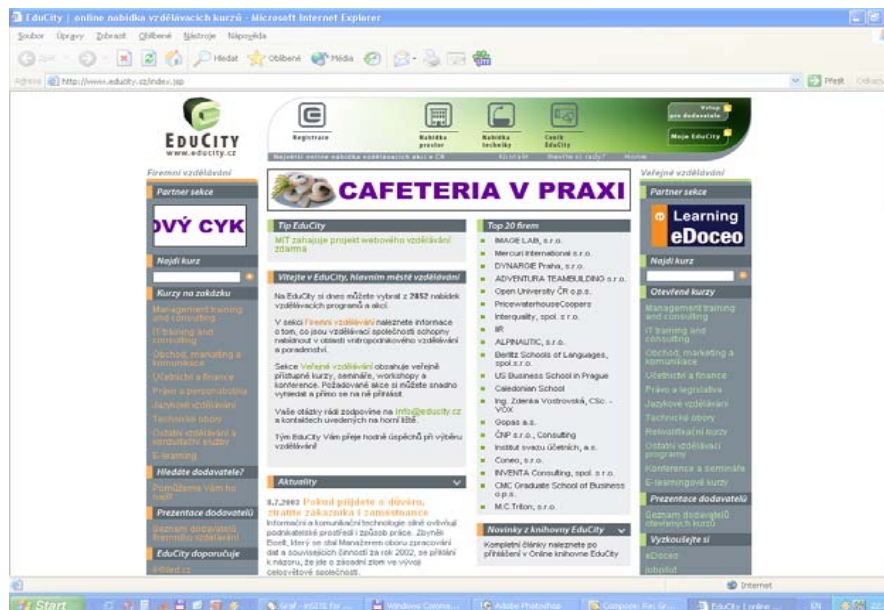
EduCity | online nabídka vzdělávacích kurzů - Microsoft Internet Explorer

Soubor Úpravy Zobrazit Oblíbené Nástroje Nápověda

Zpět Hledat Oblíbené Média

Adresa http://www.educity.cz/index.jsp Přejít

EDUCITY
www.educity.cz

Registrace

Nabídka prostor

Nabídka techniky

Ceník EduCity

Vstup pro dodavatele

Moje EduCity

Největší online nabídka vzdělávacích akcí v ČR

Firemní vzdělávání

Veřejné vzdělávání

Partner sekce

VÝ CYK

Najdi kurz

Kurzy na zakázku

Management training and consulting

IT training and consulting

Obchod, marketing a komunikace

Účetnictví a finance

Právo a personalistika

Jazykové vzdělávání

Technické obory

Ostatní vzdělávání a konzultační služby

E-learning

Hledáte dodavatele?

Pomůžeme Vám ho najít!

Prezentace dodavatelů

Seznam dodavatelů firemního vzdělávání

EduCity doporučuje

CAFETERIA V PRAXI

Tip EduCity

MIT zahajuje projekt webového vzdělávání zdarma

Vítejte v EduCity, hlavním městě vzdělávání

Na EduCity si dnes můžete vybrat z 2852 nabídek vzdělávacích programů a akcí.

V sekci Firemní vzdělávání naleznete informace o tom, co jsou vzdělávací společnosti schopny nabídnout v oblasti vnitropodnikového vzdělávání a poradenství.

Sekce Veřejné vzdělávání obsahuje veřejně přístupné kurzy, semináře, workshopy a konference. Požadované akce si můžete snadno vyhledat a přímo se na ně přihlásit.

Vaše otázky rádi zodpovíme na info@educity.cz a kontaktech uvedených na horní liště.

Tým EduCity Vám přeje hodně úspěchů při výběru vzdělávání!

Aktuality

8.7.2002 Pokud přijdete o důvěru, ztratíte zákazníka i zaměstnance

Informační a komunikační technologie silně ovlivňují podnikatelské prostředí i způsob práce. Zbyněk Bicek, který se stal Manažerem oboru zpracování dat a souvisejících činností za rok 2002, se přiklání k názoru, že jde o zásadní zlom ve vývoji celosvětové společnosti.

Top 20 firem

IMAGE LAB, s.r.o.

Mercuri International s.r.o.

DYNAROE Praha, s.r.o.

ADVENTURA TEAMBUILDING s.r.o.

Open University ČR o.p.s.

PricewaterhouseCoopers

Interquality, spol. s r.o.

IIR

ALPINAUTIC, s.r.o.

Berlitz Schools of Languages, spol.s r.o.

US Business School in Prague

Caledonian School

Ing. Zdenka Vostrovská, CSc. - VOX

Gopas a.s.

ČNP s.r.o., Consulting

Institut svazu účetních, a.s.

Coneo, s.r.o.

INVENTA Consulting, spol. s r.o.

CMC Graduate School of Business o.p.s.

M.C.Triton, s.r.o.

Novinky z knihovny EduCity

Kompletní články naleznete po přihlášení v Online knihovně EduCity

Partner sekce

Learning

eDoceo

Najdi kurz

Otevřené kurzy

Management training and consulting

IT training and consulting

Obchod, marketing a komunikace

Účetnictví a finance

Právo a legislativa

Jazykové vzdělávání

Technické obory

Rekvalifikační kurzy

Ostatní vzdělávací programy

Konference a semináře

E-learningové kurzy

Prezentace dodavatelů

Seznam dodavatelů otevřených kurzů

Vyzkoušejte si

eDoceo

Internet

Start

EN